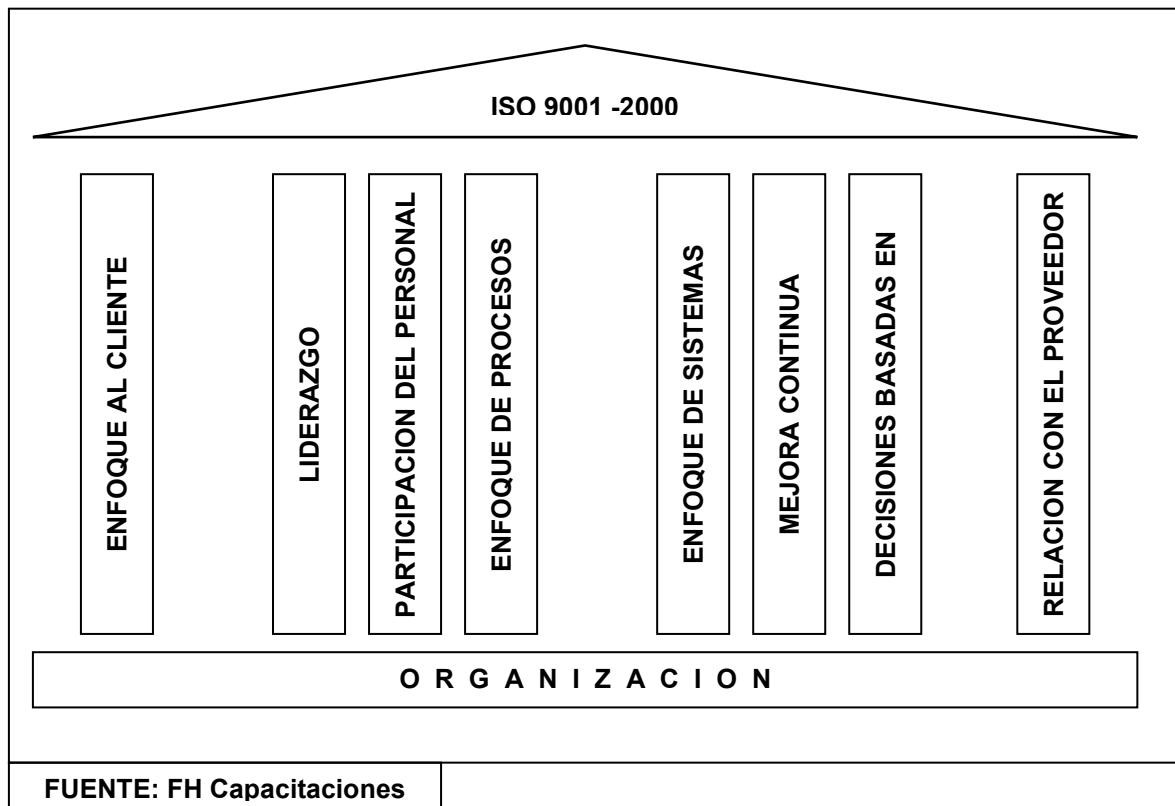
ISO 9001 -2000

ENFOQUE AL CLIENTE

LIDERAZGO

PARTICIPACION DEL PERSONAL

ENFOQUE DE PROCESOS

ENFOQUE DE SISTEMAS

MEJORA CONTINUA

DECISIONES BASADAS EN

RELACION CON EL PROVEEDOR

O R G A N I Z A C I O N

FUENTE: FH Capacitaciones